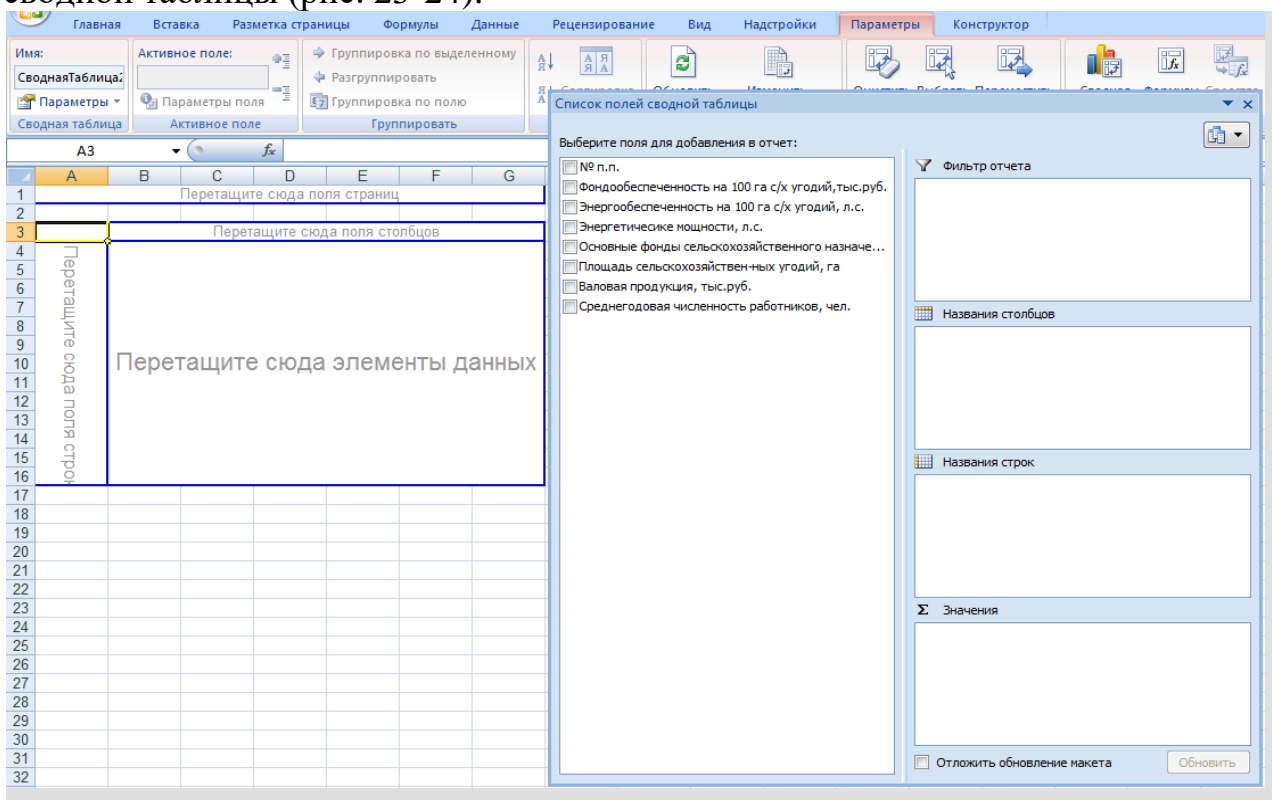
сводной таблицы (рис. 23-24).

Главная Вставка Разметка страницы Формулы Данные Рецензирование Вид Надстройки Параметры Конструктор

Имя: СводнаяТаблица2 Параметры
Сводная таблица
Активное поле:
Параметры поля
Активное поле
Группировка по выделенному
Разгруппировать
Группировка по полю
Группировать

A3 $f_x$

| | A | B | C | D | E | F | G |
|---|---|---|---|---|---|---|---|
| 1 | Перетащите сюда поля страниц | | | | | | |
| 2 | | | | | | | |
| 3 | | Перетащите сюда поля столбцов | | | | | |

Перетащите сюда поля строк
Перетащите сюда элементы данных

Список полей сводной таблицы
Выберите поля для добавления в отчет:
№ п.п.
Фондообеспеченность на 100 га с/х угодий,тыс.руб.
Энергообеспеченность на 100 га с/х угодий, л.с.
Энергетичесике мощности, л.с.
Основные фонды сельскохозяйственного назначе...
Площадь сельскохозяйствен-ных угодий, га
Валовая продукция, тыс.руб.
Среднегодовая численность работников, чел.

Фильтр отчета
Названия столбцов
Названия строк
Σ Значения
Отложить обновление макета
Обновить